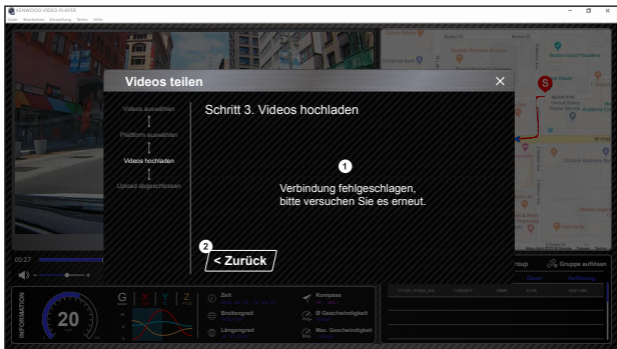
KENWOOD VIDEO PLAYER

Datei Bearbeiten Darstellung Werkzeuge Hilfe

Videos teilen

Videos auswählen

Plattform auswählen

Videos hochladen

Upload abgeschlossen

Schritt 3. Videos hochladen

1

Verbindung fehlgeschlagen, bitte versuchen Sie es erneut.

2

< Zurück

00:27

INFORMATION

20

G

X

Y

Z

Zeit

Breitengrad

Längengrad

Kompass

Ø Geschwindigkeit

Max. Geschwindigkeit

Gruppe auflösen

W Hol